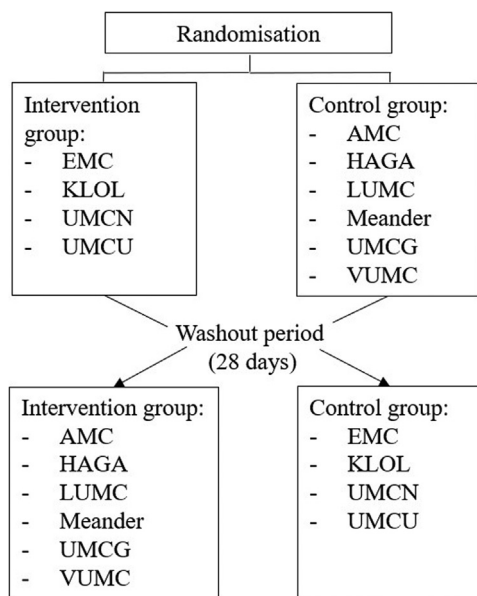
Randomisation

Intervention group:
- EMC
- KLOL
- UMCN
- UMCU

Control group:
- AMC
- HAGA
- LUMC
- Meander
- UMCG
- VUMC

Washout period (28 days)

Intervention group:
- AMC
- HAGA
- LUMC
- Meander
- UMCG
- VUMC

Control group:
- EMC
- KLOL
- UMCN
- UMCU